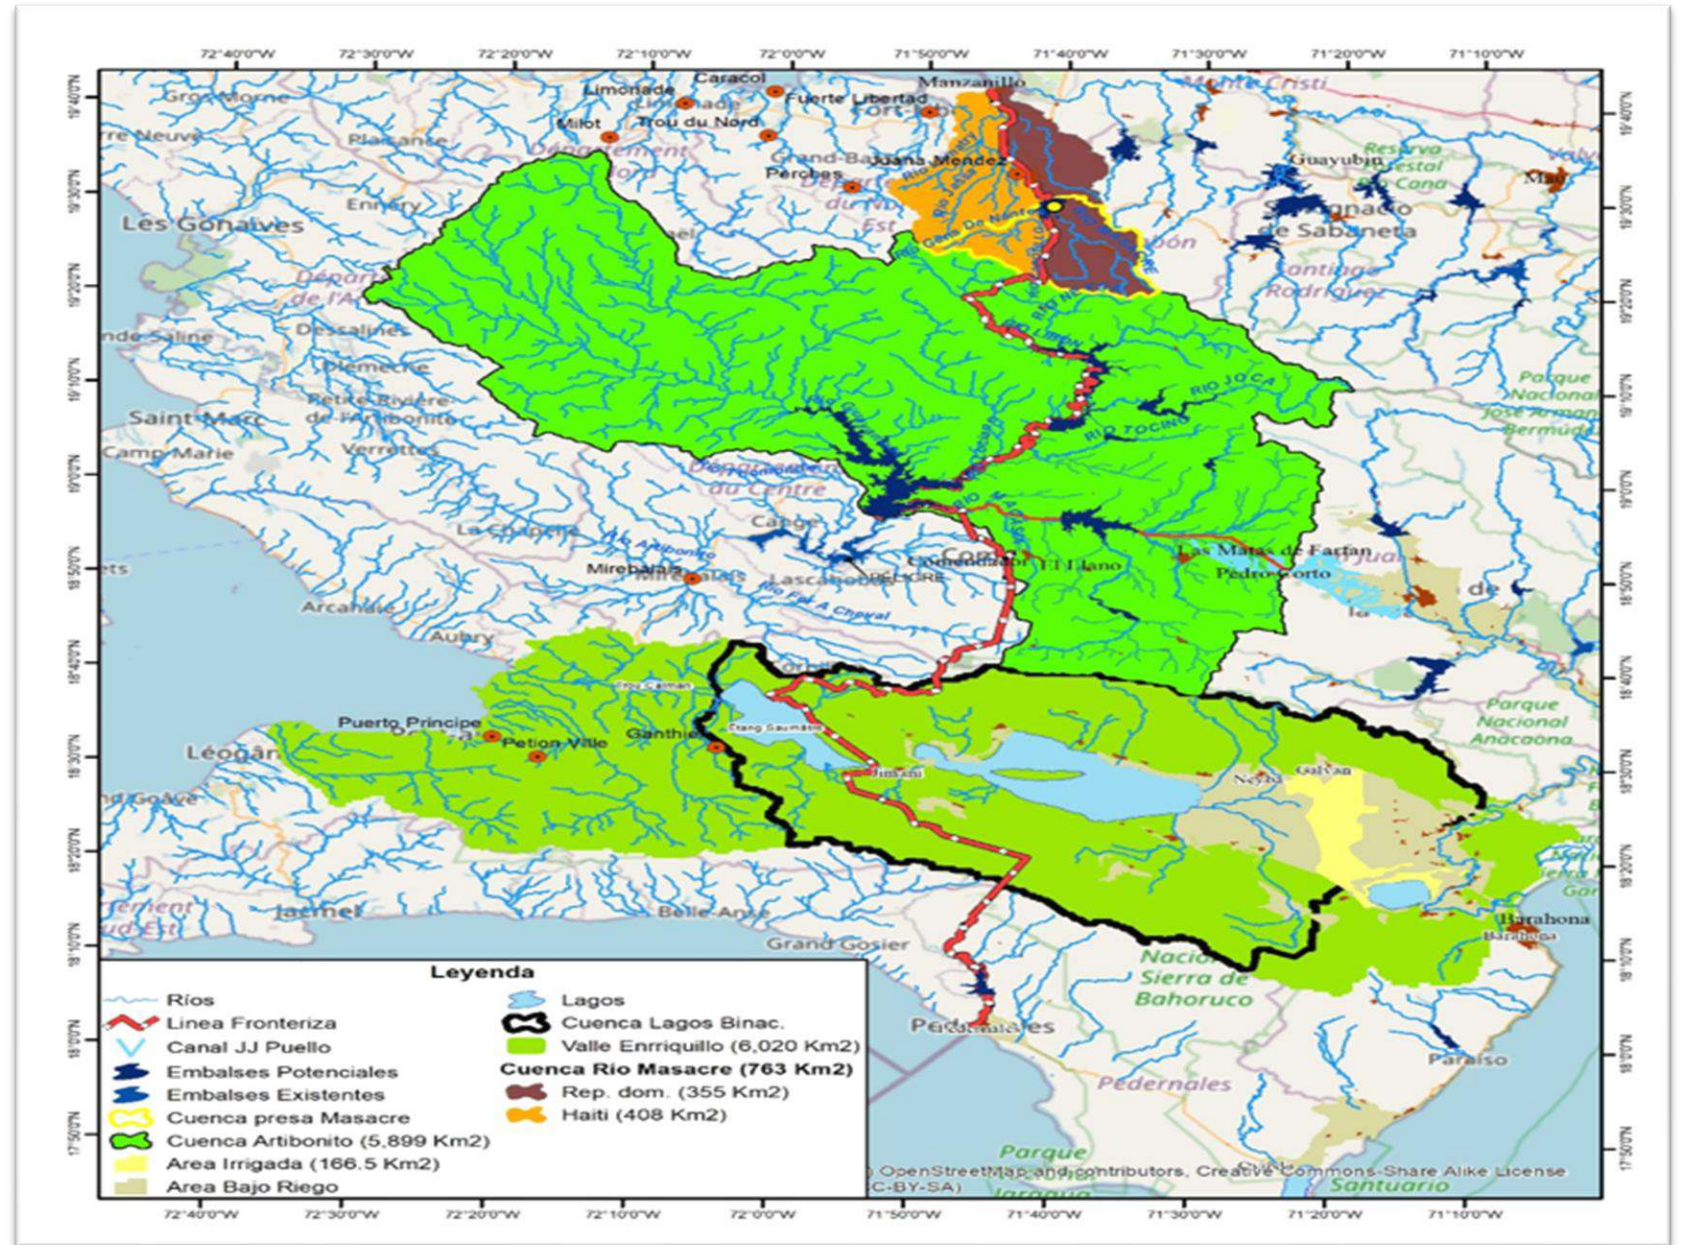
72°40'0"W 72°30'0"W 72°20'0"W 72°10'0"W 72°0'0"W 71°50'0"W 71°40'0"W 71°30'0"W 71°20'0"W 71°10'0"W

19°40'0"N 19°30'0"N 19°20'0"N 19°10'0"N 19°0'0"N 18°50'0"N 18°40'0"N 18°30'0"N 18°20'0"N 18°10'0"N 18°0'0"N 17°50'0"N

Caracol
Manzanillo
Monte Cristi
Gros-Morne
Limonade
Fuerte Libertad
Fort-Liberté
Milot
Trou du Nord
Département
Plaisance
Grand-Bassin
Juana Mendez
Guayubín
Reserva Forestal Río Cana
Mao
Perches
Département du Nord-Est
Ennery
San Ignacio de Sabaneta
Les Gonaïves
Santiago Rodríguez
Département de l'Artibonite
Dessalines
Grande-Saline
Desdunes
Petite Rivière de l'Artibonite
Saint-Marc
Verrettes
Camp-Marie
Río Joca
Río Tocino
Río Libón
Parque Nacional José Armando Bermúdez
Département du Centre
Cerca
La Chapelle
Río Artibonito
Comendador
El Llano
Las Matas de Farfán
Pedro Corto
Mirebalais
Lascahobas
Río Fer A Cheval
Arcahaie
Aubry
Parque Nacional Anacaona
Puerto Principe
Petion Ville
Ganthier
Étang Saumâtre
Jimaní
Neyba
Galván
Léogâne
Grand-Goâve
Jacmel
Département du Sud-Est
Belle-Anse
Grand Gosier
Barahona
Parque Nacional Sierra de Bahoruco
Pedernales
Paraíso
Parque Jaragua
Santuario
© OpenStreetMap and contributors, Creative Commons-Share Alike License (CC-BY-SA)

Leyenda
Ríos
Linea Fronteriza
Canal JJ Puello
Embalses Potenciales
Embalses Existentes
Cuenca presa Masacre
Cuenca Artibonito (5,899 Km2)
Area Irrigada (166.5 Km2)
Area Bajo Riego
Lagos
Cuenca Lagos Binac.
Valle Enrriquillo (6,020 Km2)
Cuenca Rio Masacre (763 Km2)
Rep. dom. (355 Km2)
Haiti (408 Km2)